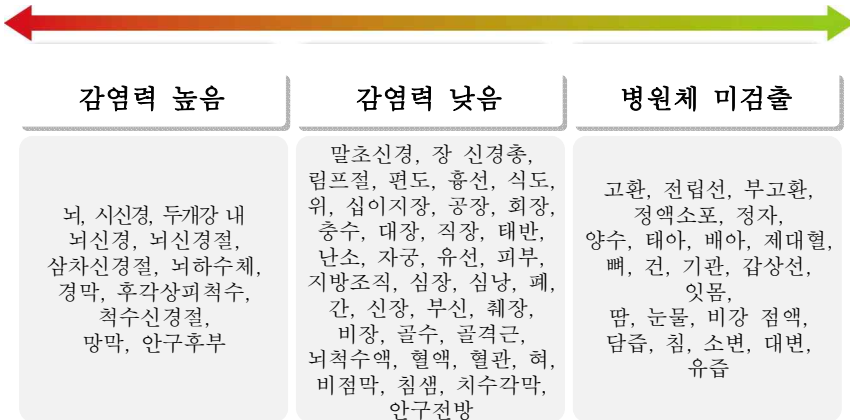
| 감염력 높음 | 감염력 낮음 | 병원체 미검출 |
|---|---|---|
| 뇌, 시신경, 두개강 내 뇌신경, 뇌신경절, 삼차신경절, 뇌하수체, 경막, 후각상피척수, 척수신경절, 망막, 안구후부 | 말초신경, 장 신경총, 림프절, 편도, 흉선, 식도, 위, 십이지장, 공장, 회장, 충수, 대장, 직장, 태반, 난소, 자궁, 유선, 피부, 지방조직, 심장, 심낭, 폐, 간, 신장, 부신, 췌장, 비장, 골수, 골격근, 뇌척수액, 혈액, 혈관, 혀, 비점막, 침샘, 치수각막, 안구전방 | 고환, 전립선, 부고환, 정액소포, 정자, 양수, 태아, 배아, 제대혈, 뼈, 건, 기관, 갑상선, 잇몸, 땀, 눈물, 비강 점액, 담즙, 침, 소변, 대변, 유즙 |